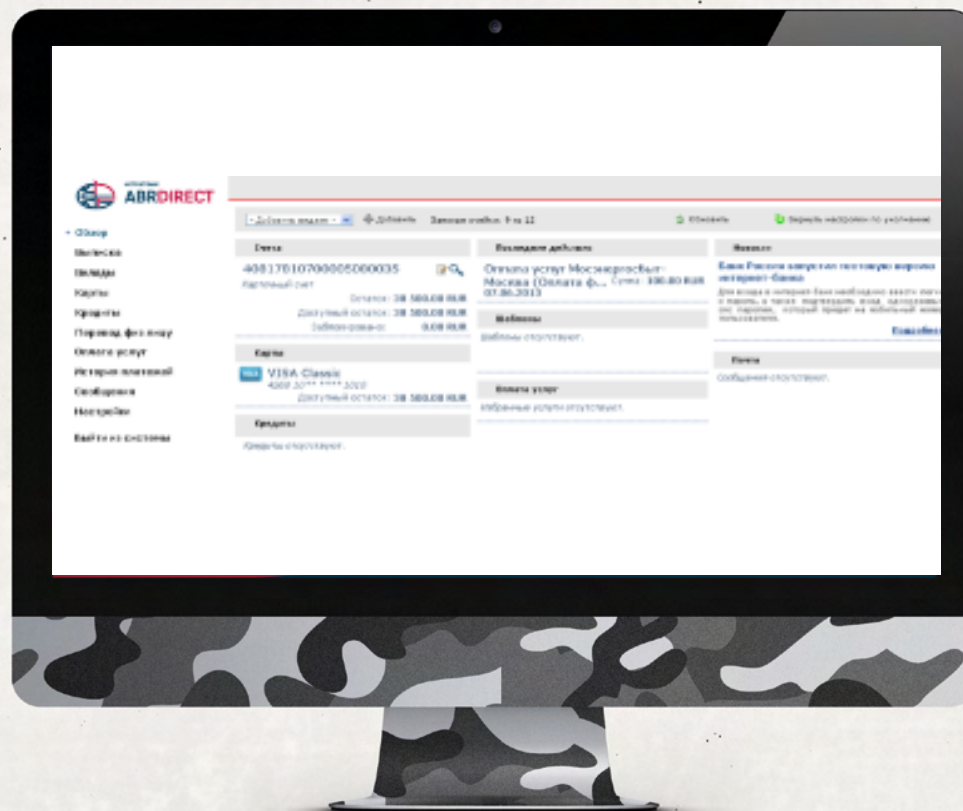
ABRDIRECT

- Обзор
Выписки
Вклады
Карты
Кредиты
Перевод физ.лицу
Оплата услуг
История платежей
Сообщения
Настройки
Выйти из системы

- Добавить виджет - Добавить Занято ячеек: 9 из 12 Обновить Вернуть настройки по умолчанию

Счета
40817810700005000035
Карточный счет
Остаток: 38 500.00 RUR
Доступный остаток: 38 500.00 RUR
Заблокировано: 0.00 RUR

Карты
VISA Classic
4368 30** **** 3010
Доступный остаток: 38 500.00 RUR

Кредиты
Кредиты отсутствуют.

Последние действия
Оплата услуг Мосэнергосбыт-Москва (Оплата ф... Сумма: 100.00 RUR 07.06.2013

Шаблоны
Шаблоны отсутствуют.

Оплата услуг
Избранные услуги отсутствуют.

Новости
Банк России запустил тестовую версию интернет-банка
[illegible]
Подробнее

Почта
Сообщения отсутствуют.